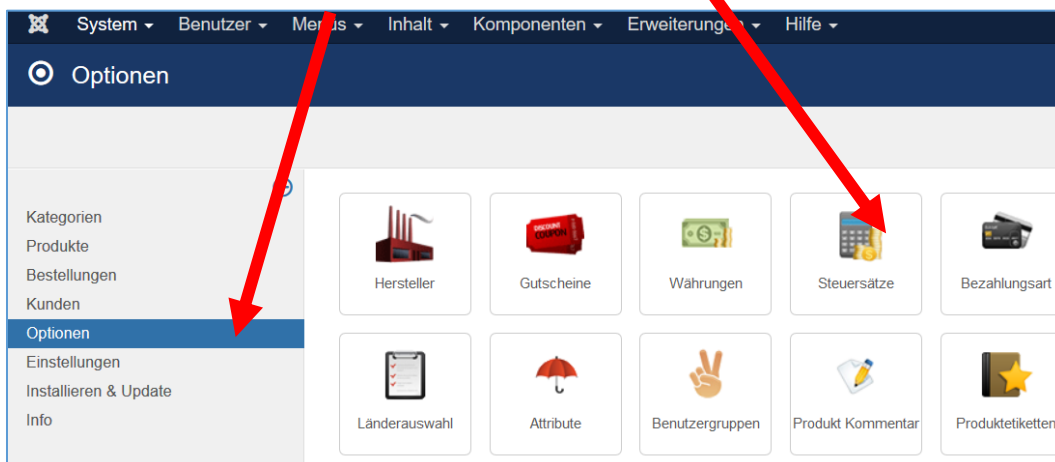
System ▾ Benutzer ▾ Me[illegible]s ▾ Inhalt ▾ Komponenten ▾ Erweiterunge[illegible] ▾ Hilfe ▾

Optionen

Kategorien
Produkte
Bestellungen
Kunden
Optionen
Einstellungen
Installieren & Update
Info

DISCOUNT COUPON

Hersteller
Gutscheine
Währungen
Steuersätze
Bezahlungsart
Länderauswahl
Attribute
Benutzergruppen
Produkt Kommentar
Produktetiketten